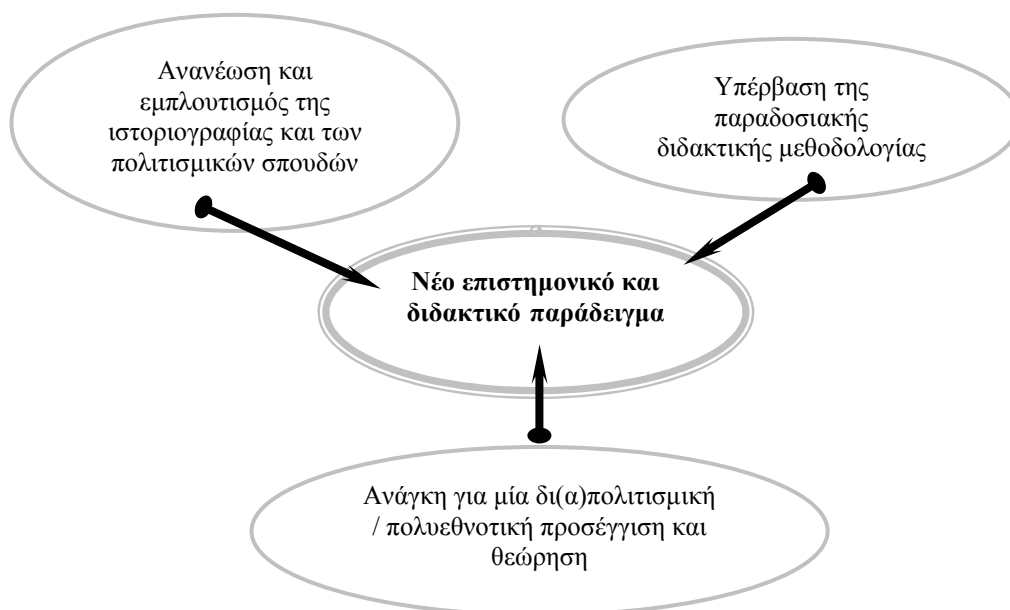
Ανανέωση και εμπλουτισμός της ιστοριογραφίας και των πολιτισμικών σπουδών

Υπέρβαση της παραδοσιακής διδακτικής μεθοδολογίας

**Νέο επιστημονικό και διδακτικό παράδειγμα**

Ανάγκη για μία δι(α)πολιτισμική / πολυεθνοτική προσέγγιση και θεώρηση